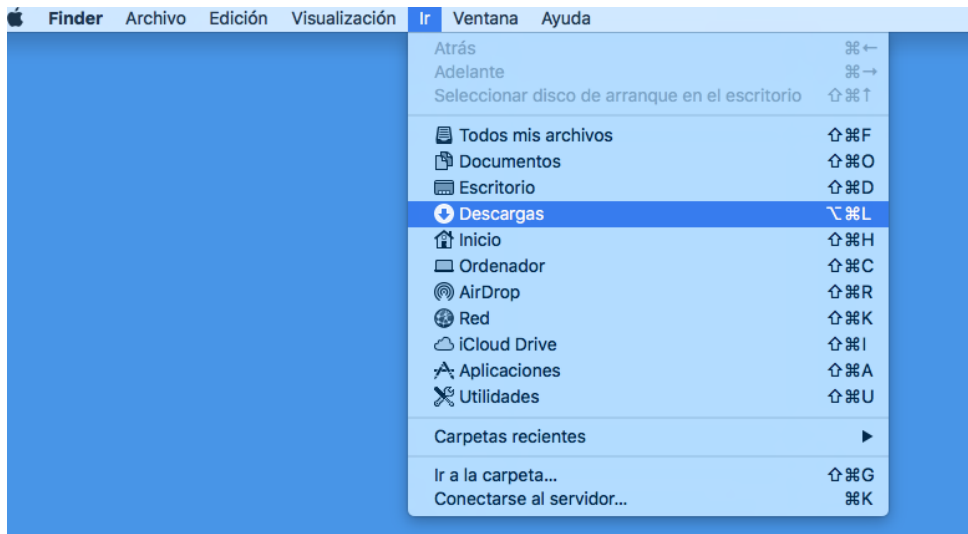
Finder Archivo Edición Visualización Ir Ventana Ayuda

Atrás ⌘←
Adelante ⌘→
Seleccionar disco de arranque en el escritorio ⇧⌘↑

Todos mis archivos ⇧⌘F
Documentos ⇧⌘O
Escritorio ⇧⌘D
Descargas ⌥⌘L
Inicio ⇧⌘H
Ordenador ⇧⌘C
AirDrop ⇧⌘R
Red ⇧⌘K
iCloud Drive ⇧⌘I
Aplicaciones ⇧⌘A
Utilidades ⇧⌘U

Carpetas recientes ▶

Ir a la carpeta... ⇧⌘G
Conectarse al servidor... ⌘K